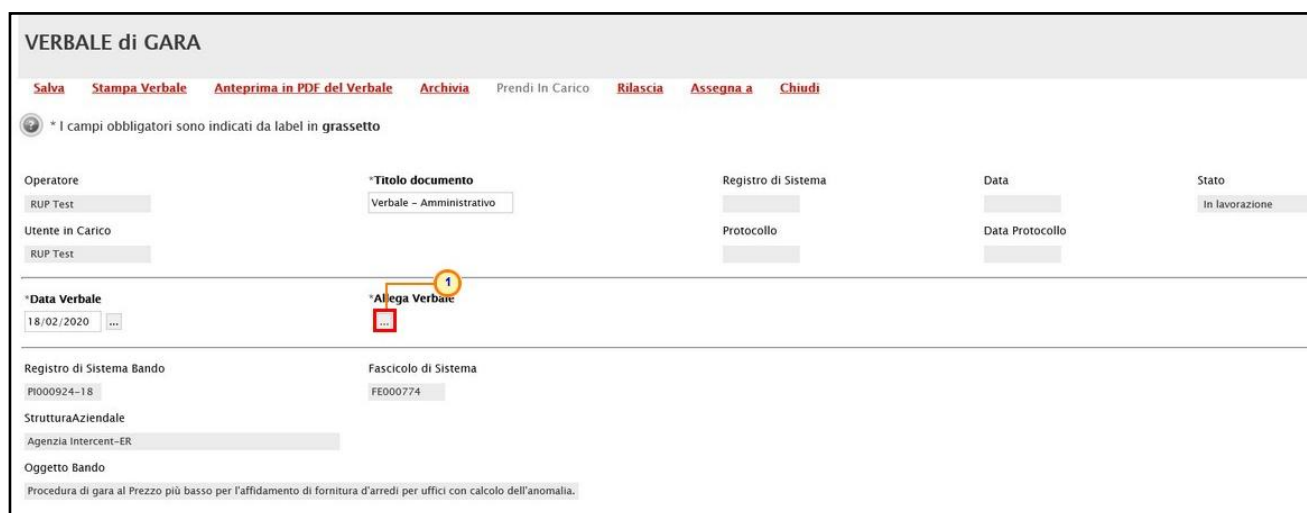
VERBALE di GARA

Salva Stampa Verbale Anteprima in PDF del Verbale Archivia Prendi In Carico Rilascia Assegna a Chiudi

* I campi obbligatori sono indicati da label in **grassetto**

Operatore
RUP Test

*Titolo documento
Verbale - Amministrativo

Registro di Sistema

Data

Stato
In lavorazione

Utente in Carico
RUP Test

Protocollo

Data Protocollo

*Data Verbale
18/02/2020 ...

1

*Allega Verbale
...

Registro di Sistema Bando
PI000924-18

Fascicolo di Sistema
FE000774

StrutturaAziendale
Agenzia Intercent-ER

Oggetto Bando
Procedura di gara al Prezzo più basso per l'affidamento di fornitura d'arredi per uffici con calcolo dell'anomalia.